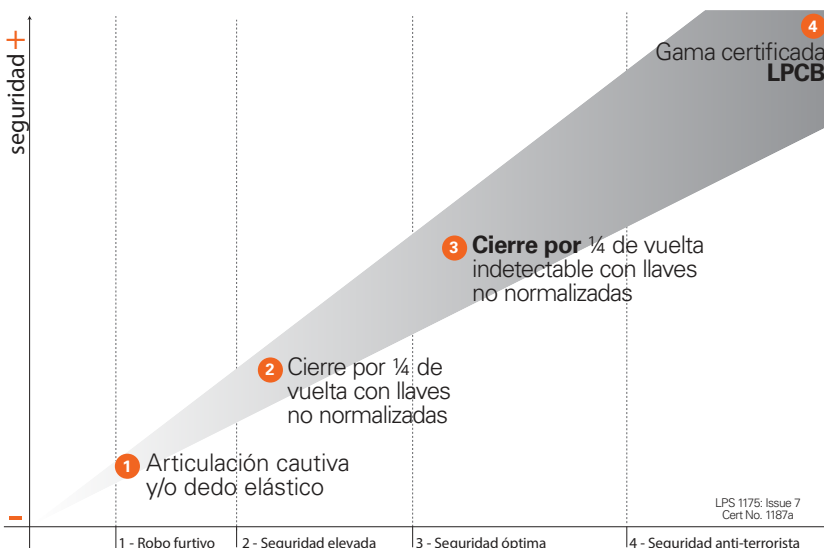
seguridad +

–

4 Gama certificada LPCB

3 Cierre por ¼ de vuelta indetectable con llaves no normalizadas

2 Cierre por ¼ de vuelta con llaves no normalizadas

1 Articulación cautiva y/o dedo elástico

LPS 1175: Issue 7
Cert No. 1187a

1 - Robo furtivo

2 - Seguridad elevada

3 - Seguridad óptima

4 - Seguridad anti-terrorista